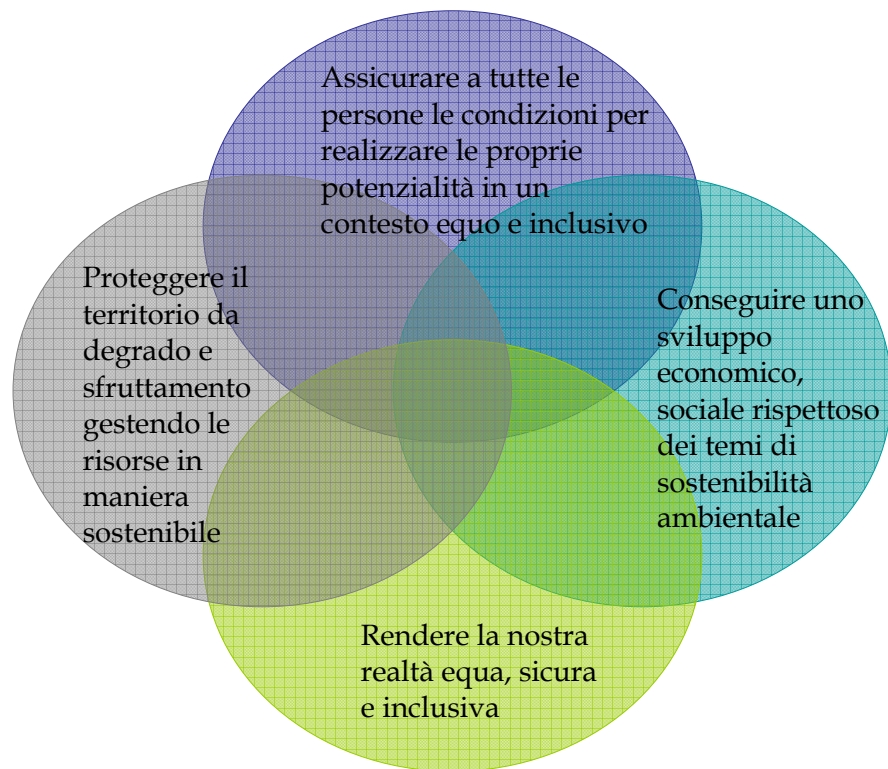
Assicurare a tutte le persone le condizioni per realizzare le proprie potenzialità in un contesto equo e inclusivo

Proteggere il territorio da degrado e sfruttamento gestendo le risorse in maniera sostenibile

Conseguire uno sviluppo economico, sociale rispettoso dei temi di sostenibilità ambientale

Rendere la nostra realtà equa, sicura e inclusiva